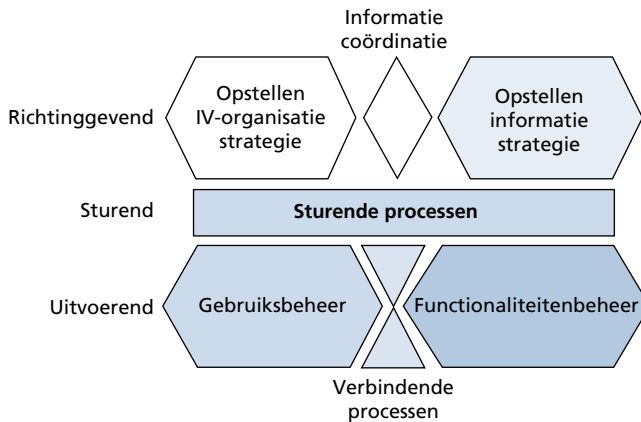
Informatie coördinatie

Richtinggevend

Opstellen IV-organisatie strategie

Opstellen informatie strategie

Sturend

Sturende processen

Uitvoerend

Gebruiksbeheer

Functionaliteitenbeheer

Verbindende processen